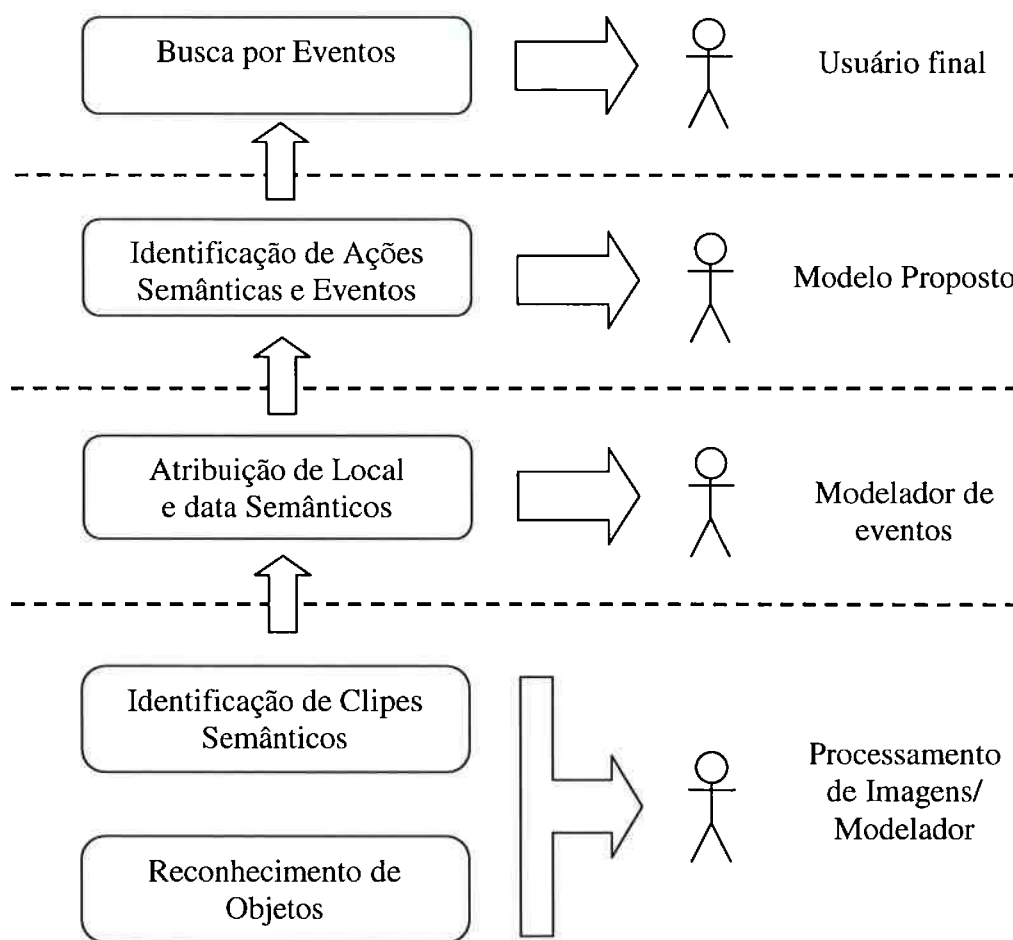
Busca por Eventos

Usuário final

Identificação de Ações Semânticas e Eventos

Modelo Proposto

Atribuição de Local e data Semânticos

Modelador de eventos

Identificação de Clipes Semânticos

Reconhecimento de Objetos

Processamento de Imagens/ Modelador